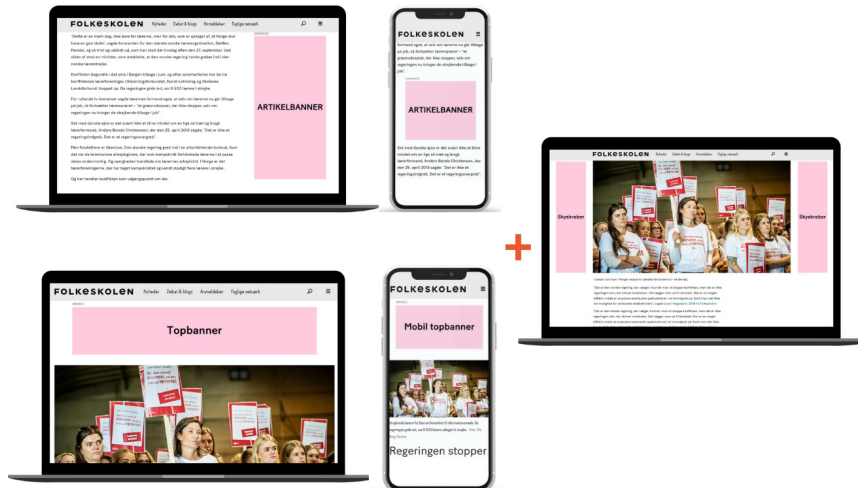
FOLKESKOLEN Nyheder Debat & blogs Anmeldelser Faglige netværk

"Dette er en mørk dag, ikke bare for lærerne, men for alle, som er optaget af, at Norge skal have en god skole", sagde formanden for den største norske lærerorganisation, Steffen Handal, og så tilføjede han, at hun fra ikke dæmper tilbage efter 27. september. Ved siden af ved en mulighed, som medvirker, at den norske regering havde grebet ind i den norske lærerstrejke.

Konflikten begyndte i det sidste i Bergen tilbage i juni, og efter sommerferien har de ni fra konflikterende lærerforeninger, Utdanningsforbundet, Norsk Lektorlag og Skolenes Landsforbund, boppet op. Da regeringen greb ind, var 8.500 lærere i strejke.

For i ulinede fra kommuner sagde lærernes formand igså, at selv om lærerne nu går tilbage på job, så forbeholder lærerorganet – "at gravendrossen, der ikke stopper, selv om regeringen nu bringer de streikende tilbage i job".

Det med donate sjov er det svært ikke at blive mindet om en lige så hårdt og brugt læreformand, Anders Bondo Christensen, der den 26. april 2013 sagde: "Det er ikke et regeringsindgreb. Det er et regeringsovergreb".

Men forskellene er åbenlyse. Den danske regering greb ind i en arbejdsgivers lockout, hvor det var de kommunale arbejdsgivere, der som kampskridt forhindrede lærerne i at passe deres undervisning. Og vedtagelsen handlede om lærernes arbejdstid. I Norge er det lærerforeningerne, der har taget kampskridtet og været strejkende i lang tid, lærerne i strejke.

Og her handler konflikten om udgangspunkt om løn.

ANNONCE

ARTIKELBANNER

FOLKESKOLEN

formand også, at selv om lærerne nu går tilbage på job, så forbeholder lærerorganet – "at grævendossen, der ikke stopper, selv om regeringen nu bringer de streikende tilbage i job".

ANNONCE

ARTIKELBANNER

Det med donate sjov er det svært ikke at blive mindet om en lige så hårdt og brugt læreformand, Anders Bondo Christensen, der den 26. april 2013 sagde: "Det er ikke et regeringsindgreb. Det er et regeringsovergreb".

+

FOLKESKOLEN Nyheder Debat & blogs Anmeldelser Faglige netværk

Skyskraber

Skyskraber

FOLKESKOLEN Nyheder Debat & blogs Anmeldelser Faglige netværk

Topbanner

FOLKESKOLEN

ANNONCE

Mobil topbanner

Regeringen stopper